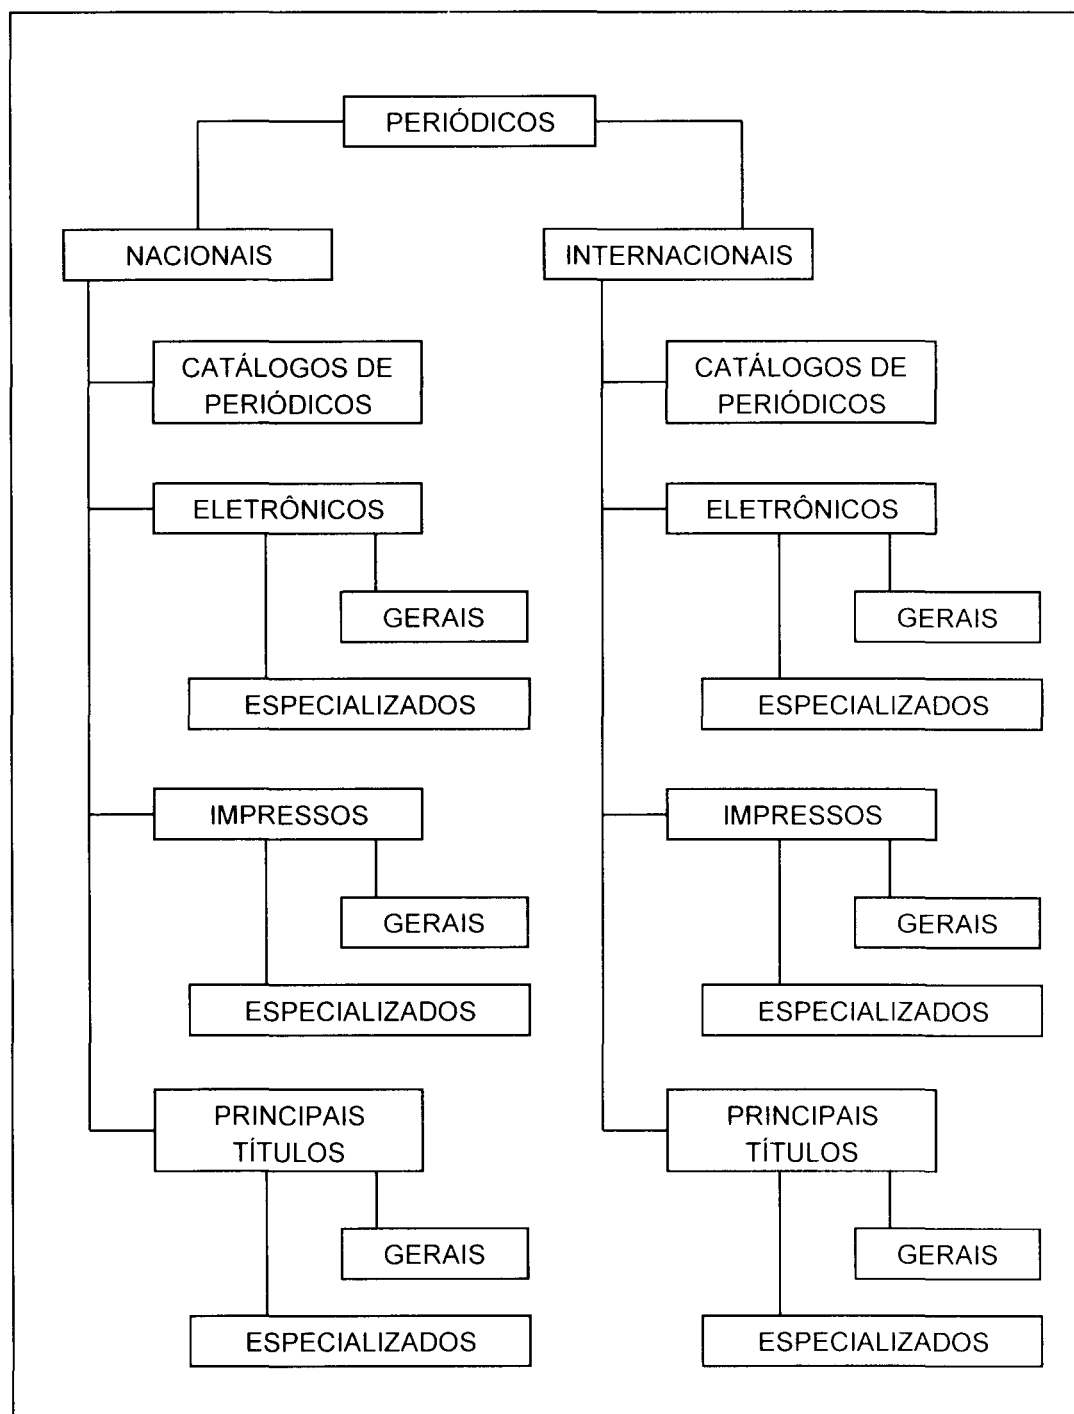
PERIÓDICOS

NACIONAIS

CATÁLOGOS DE PERIÓDICOS

ELETRÔNICOS

GERAIS

ESPECIALIZADOS

IMPRESSOS

GERAIS

ESPECIALIZADOS

PRINCIPAIS TÍTULOS

GERAIS

ESPECIALIZADOS

INTERNACIONAIS

CATÁLOGOS DE PERIÓDICOS

ELETRÔNICOS

GERAIS

ESPECIALIZADOS

IMPRESSOS

GERAIS

ESPECIALIZADOS

PRINCIPAIS TÍTULOS

GERAIS

ESPECIALIZADOS